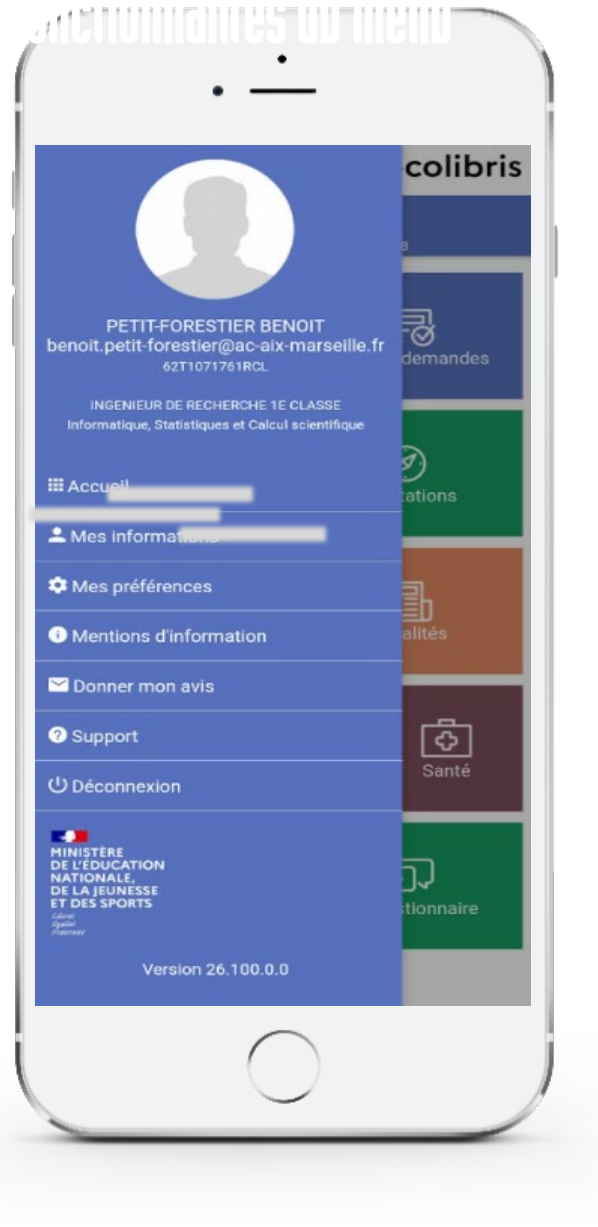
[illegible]nctionnalités du menu

colibris

demandes

tations

alités

Santé

stionnaire

PETIT-FORESTIER BENOIT
benoit.petit-forestier@ac-aix-marseille.fr
62T1071761RCL

INGENIEUR DE RECHERCHE 1E CLASSE
Informatique, Statistiques et Calcul scientifique

Accueil

Mes informations

Mes préférences

Mentions d'information

Donner mon avis

Support

Déconnexion

MINISTÈRE
DE L'ÉDUCATION
NATIONALE,
DE LA JEUNESSE
ET DES SPORTS
Liberté
Égalité
Fraternité

Version 26.100.0.0